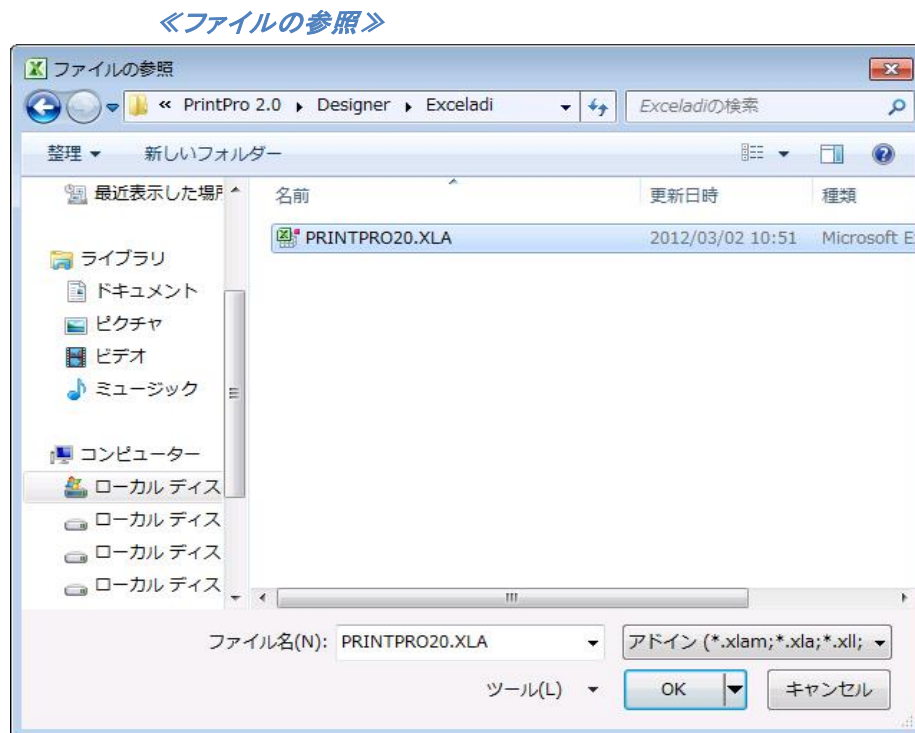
≪ファイルの参照≫

ファイルの参照

« PrintPro 2.0 ▸ Designer ▸ Exceladi

Exceladiの検索

整理 ▾ 新しいフォルダー

最近表示した場所

ライブラリ

ドキュメント

ピクチャ

ビデオ

ミュージック

コンピューター

ローカル ディス

ローカル ディス

ローカル ディス

ローカル ディス

| 名前 | 更新日時 | 種類 |
|---|---|---|
| PRINTPRO20.XLA | 2012/03/02 10:51 | Microsoft E |

ファイル名(N): PRINTPRO20.XLA

アドイン (*.xlam;*.xla;*.xll;

ツール(L) ▾

OK

キャンセル